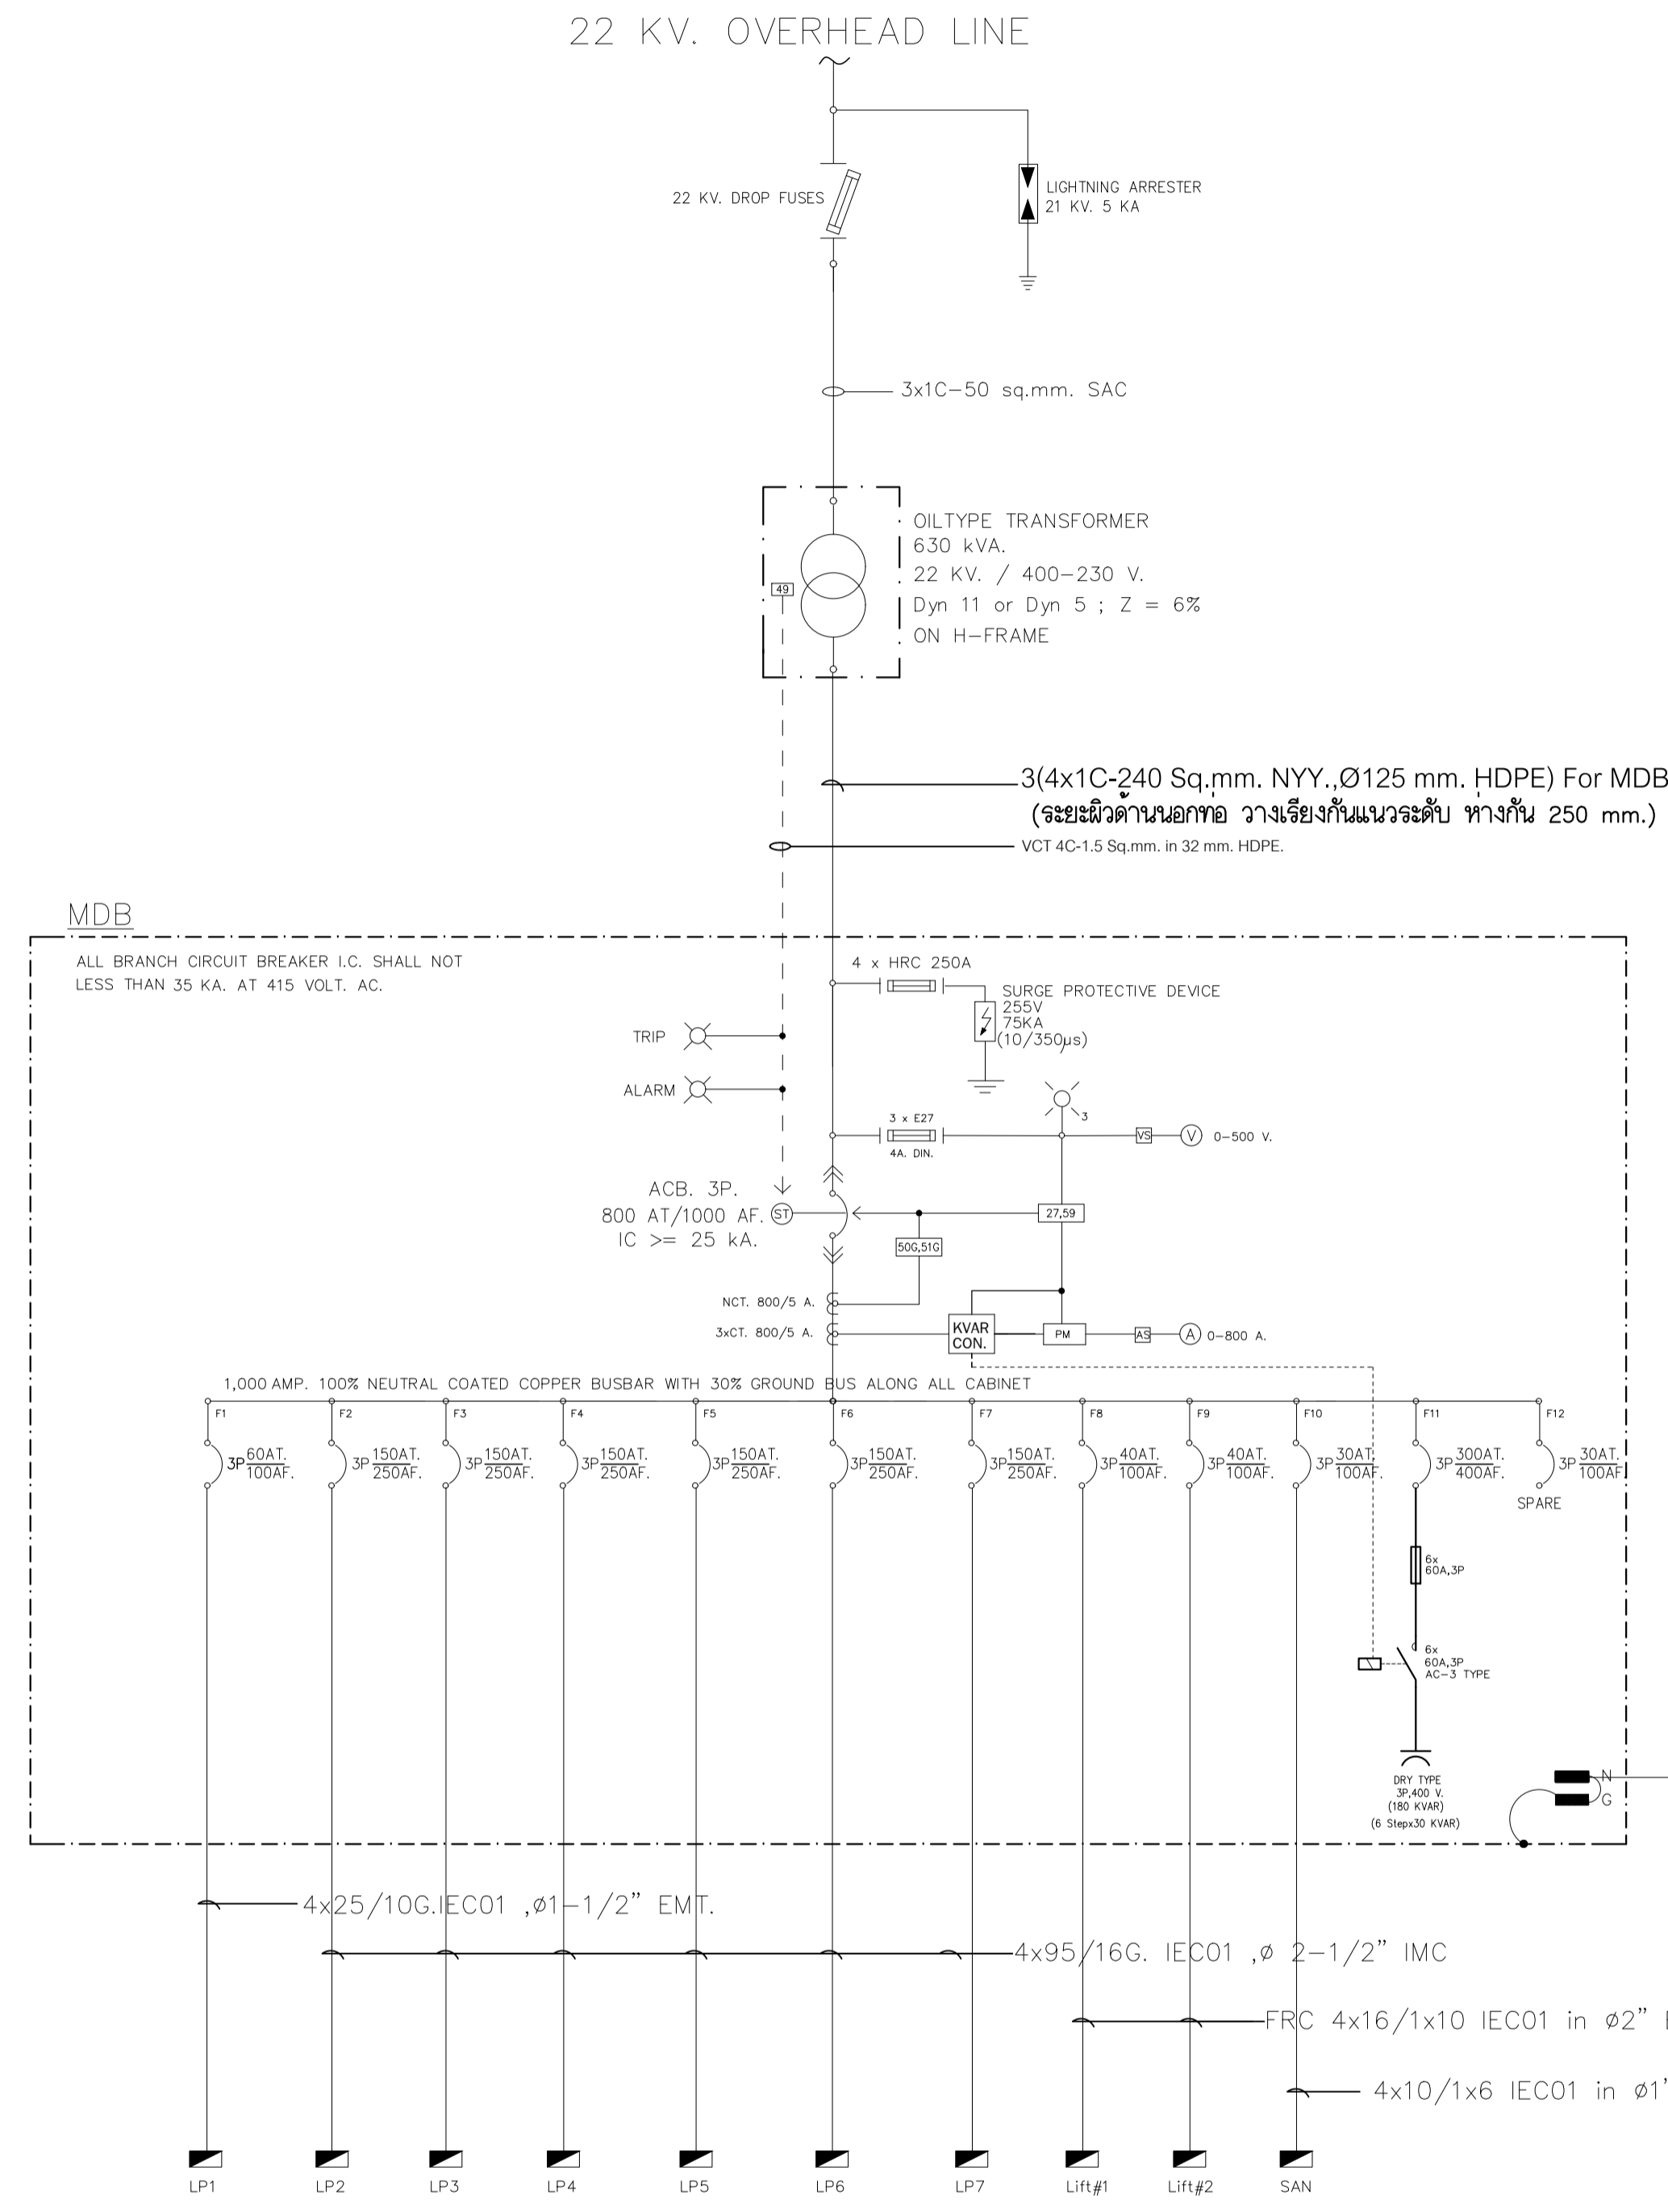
22 KV. OVERHEAD LINE

22 KV. DROP FUSES

LIGHTNING ARRESTER
21 KV. 5 KA

3x1C–50 sq.mm. SAC

OILTYPE TRANSFORMER
630 kVA.
22 KV. / 400–230 V.
Dyn 11 or Dyn 5 ; Z = 6%
ON H–FRAME

49

3(4x1C-240 Sq.mm. NYY.,Ø125 mm. HDPE) For MDB
(ระยะผิวด้านนอกท่อ วางเรียงกันแนวระดับ ห่างกัน 250 mm.)

VCT 4C-1.5 Sq.mm. in 32 mm. HDPE.

MDB

ALL BRANCH CIRCUIT BREAKER I.C. SHALL NOT LESS THAN 35 KA. AT 415 VOLT. AC.

4 x HRC 250A

SURGE PROTECTIVE DEVICE
255V
75KA
(10/350μs)

TRIP

ALARM

3 x E27
4A. DIN.

3

VS

V 0–500 V.

ACB. 3P.
800 AT/1000 AF.
IC >= 25 kA.

ST

27,59

50G,51G

NCT. 800/5 A.

3xCT. 800/5 A.

KVAR CON.

PM

AS

A 0–800 A.

1,000 AMP. 100% NEUTRAL COATED COPPER BUSBAR WITH 30% GROUND BUS ALONG ALL CABINET

F1 3P $\frac{60AT.}{100AF.}$
F2 3P $\frac{150AT.}{250AF.}$
F3 3P $\frac{150AT.}{250AF.}$
F4 3P $\frac{150AT.}{250AF.}$
F5 3P $\frac{150AT.}{250AF.}$
F6 3P $\frac{150AT.}{250AF.}$
F7 3P $\frac{150AT.}{250AF.}$
F8 3P $\frac{40AT.}{100AF.}$
F9 3P $\frac{40AT.}{100AF.}$
F10 3P $\frac{30AT.}{100AF.}$
F11 3P $\frac{300AT.}{400AF.}$
F12 3P $\frac{30AT.}{100AF}$

SPARE

6x
60A,3P

6x
60A,3P
AC–3 TYPE

DRY TYPE
3P,400 V.
(180 KVAR)
(6 Stepx30 KVAR)

N
G

4x25/10G.IEC01 ,ø1–1/2" EMT.

4x95/16G. IEC01 ,ø 2–1/2" IMC

FRC 4x16/1x10 IEC01 in ø2" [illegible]

4x10/1x6 IEC01 in ø1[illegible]

LP1 LP2 LP3 LP4 LP5 LP6 LP7 Lift#1 Lift#2 SAN